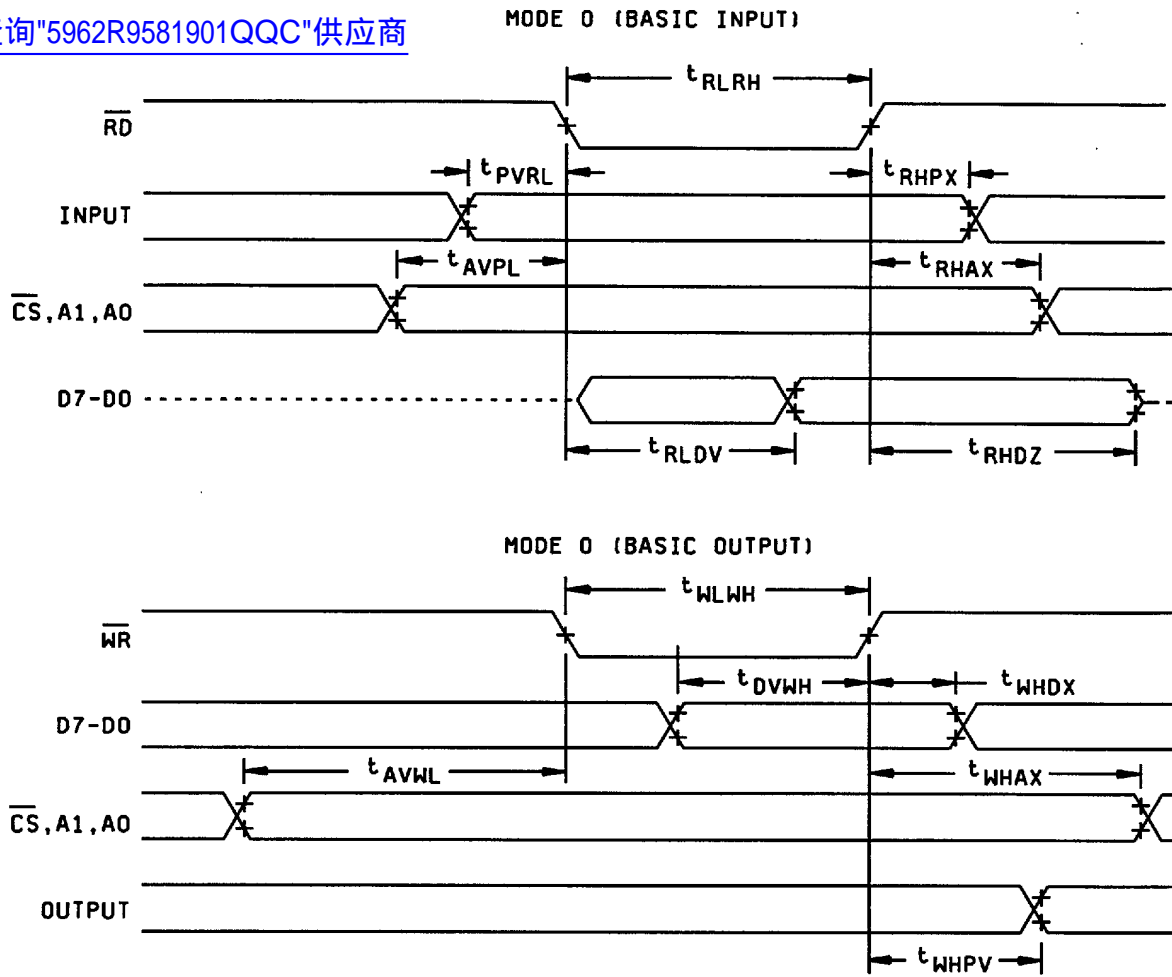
询"5962R9581901QQC"供应商

MODE 0 (BASIC INPUT)

$t_{RLRH}$

$\overline{RD}$

$t_{PVRL}$

$t_{RHPX}$

INPUT

$t_{AVPL}$

$t_{RHAX}$

$\overline{CS}$,A1,A0

D7-D0

$t_{RLDV}$

$t_{RHDZ}$

MODE 0 (BASIC OUTPUT)

$t_{WLWH}$

$\overline{WR}$

$t_{DVWH}$

$t_{WHDX}$

D7-D0

$t_{AVWL}$

$t_{WHAX}$

$\overline{CS}$,A1,A0

OUTPUT

$t_{WHPV}$